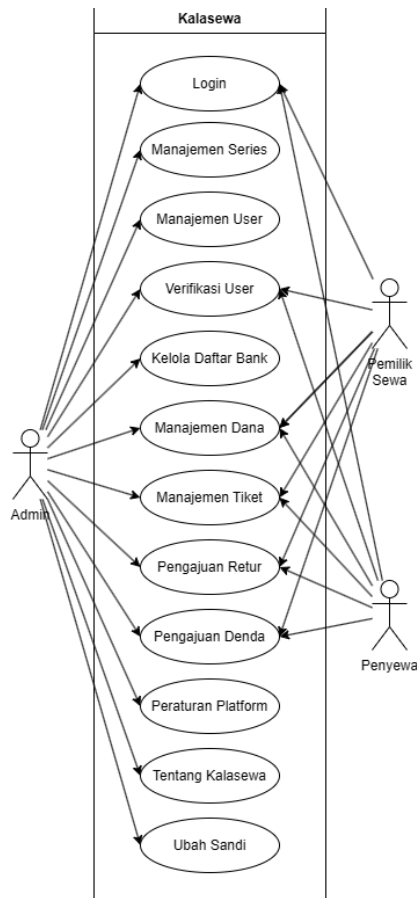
Kalasewa

Login

Manajemen Series

Manajemen User

Verifikasi User

Kelola Daftar Bank

Manajemen Dana

Manajemen Tiket

Pengajuan Retur

Pengajuan Denda

Peraturan Platform

Tentang Kalasewa

Ubah Sandi

Admin

Pemilik Sewa

Penyewa